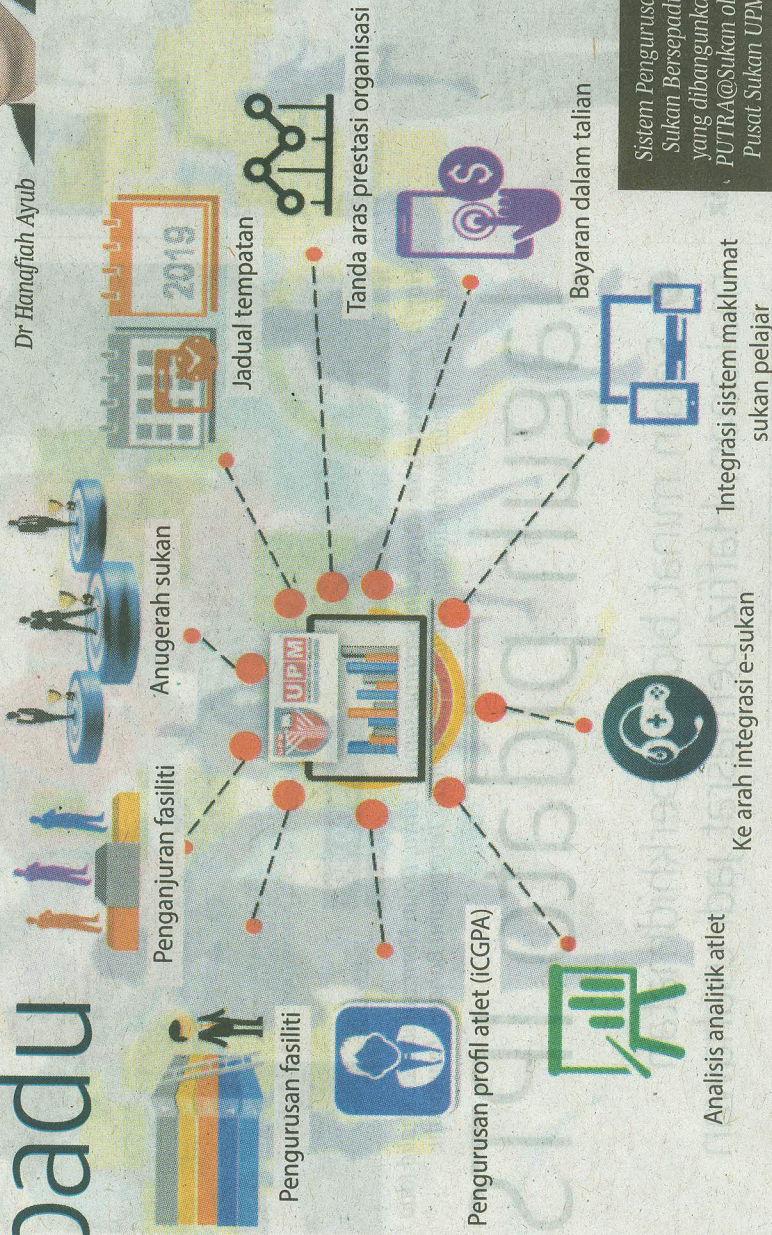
padu

Dr Hanafiah Ayub

Sistem Penguruso
Sukan Bersepadi
yang dibangunko
PUTRA@Sukan ol
Pusat Sukan UPN

2019

UPM

Pengurusan fasiliti

Penganjuran fasiliti

Anugerah sukan

Jadual tempatan

Tanda aras prestasi organisasi

Bayaran dalam talian

Integrasi sistem maklumat sukan pelajar

Ke arah integrasi e-sukan

Analisis analitik atlet

Pengurusan profil atlet (iCGPA)